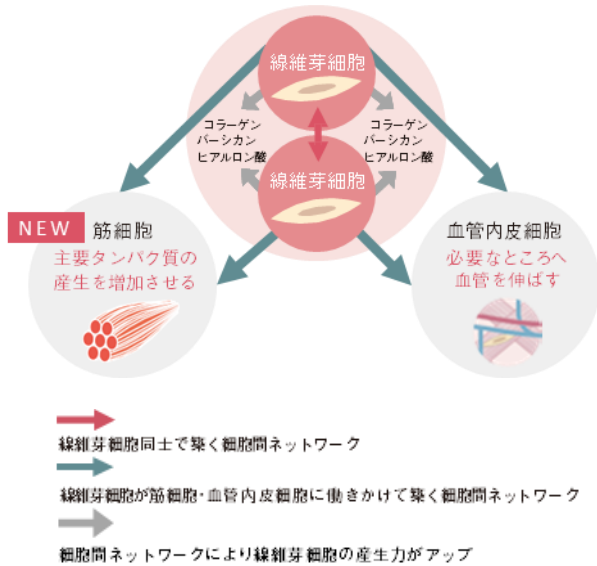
線維芽細胞

コラーゲン
バーシカン
ヒアルロン酸

コラーゲン
バーシカン
ヒアルロン酸

線維芽細胞

NEW 筋細胞
主要タンパク質の
産生を増加させる

血管内皮細胞
必要なところへ
血管を伸ばす

線維芽細胞同士で繋ぐ細胞間ネットワーク

線維芽細胞が筋細胞・血管内皮細胞に働きかけて繋ぐ細胞間ネットワーク

細胞間ネットワークにより線維芽細胞の産生力がアップ